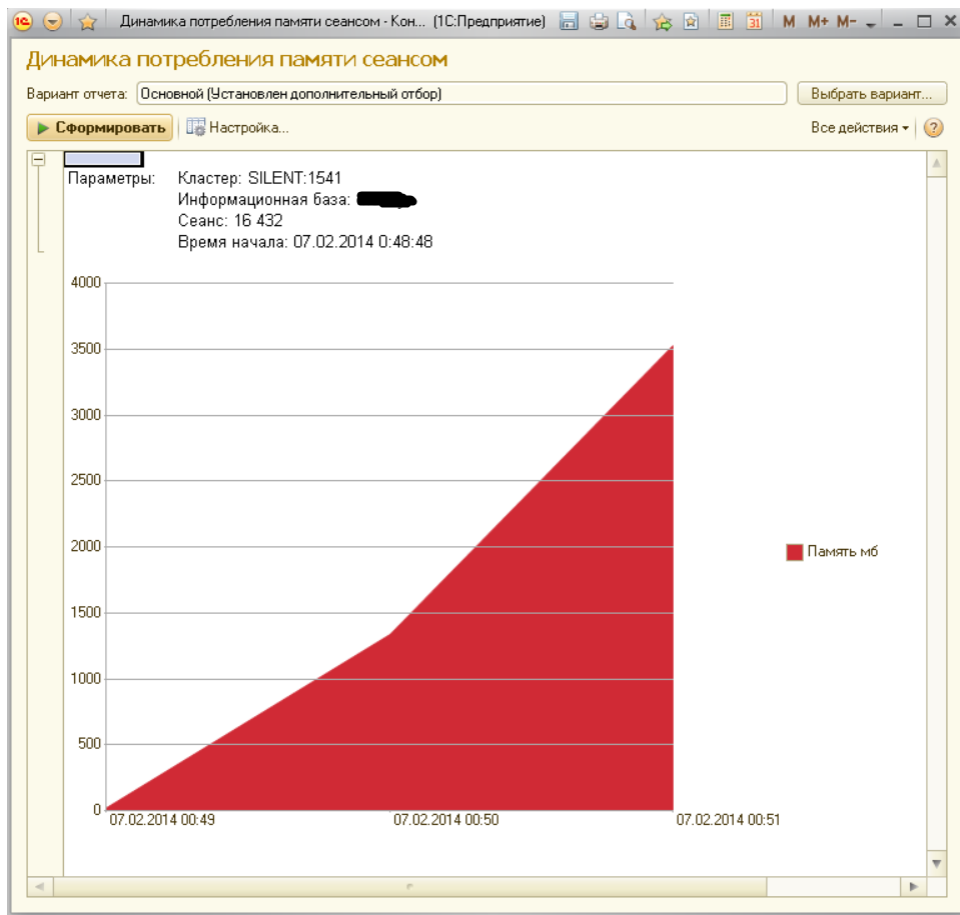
Динамика потребления памяти сеансом - Кон... (1С:Предприятие) M M+ M-

Динамика потребления памяти сеансом

Вариант отчета: Основной (Установлен дополнительный отбор) Выбрать вариант...

Сформировать Настройка... Все действия ?

Параметры: Кластер: SILENT:1541
Информационная база: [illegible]
Сеанс: 16 432
Время начала: 07.02.2014 0:48:48

4000
3500
3000
2500
2000
1500
1000
500
0

07.02.2014 00:49 07.02.2014 00:50 07.02.2014 00:51

Память мб